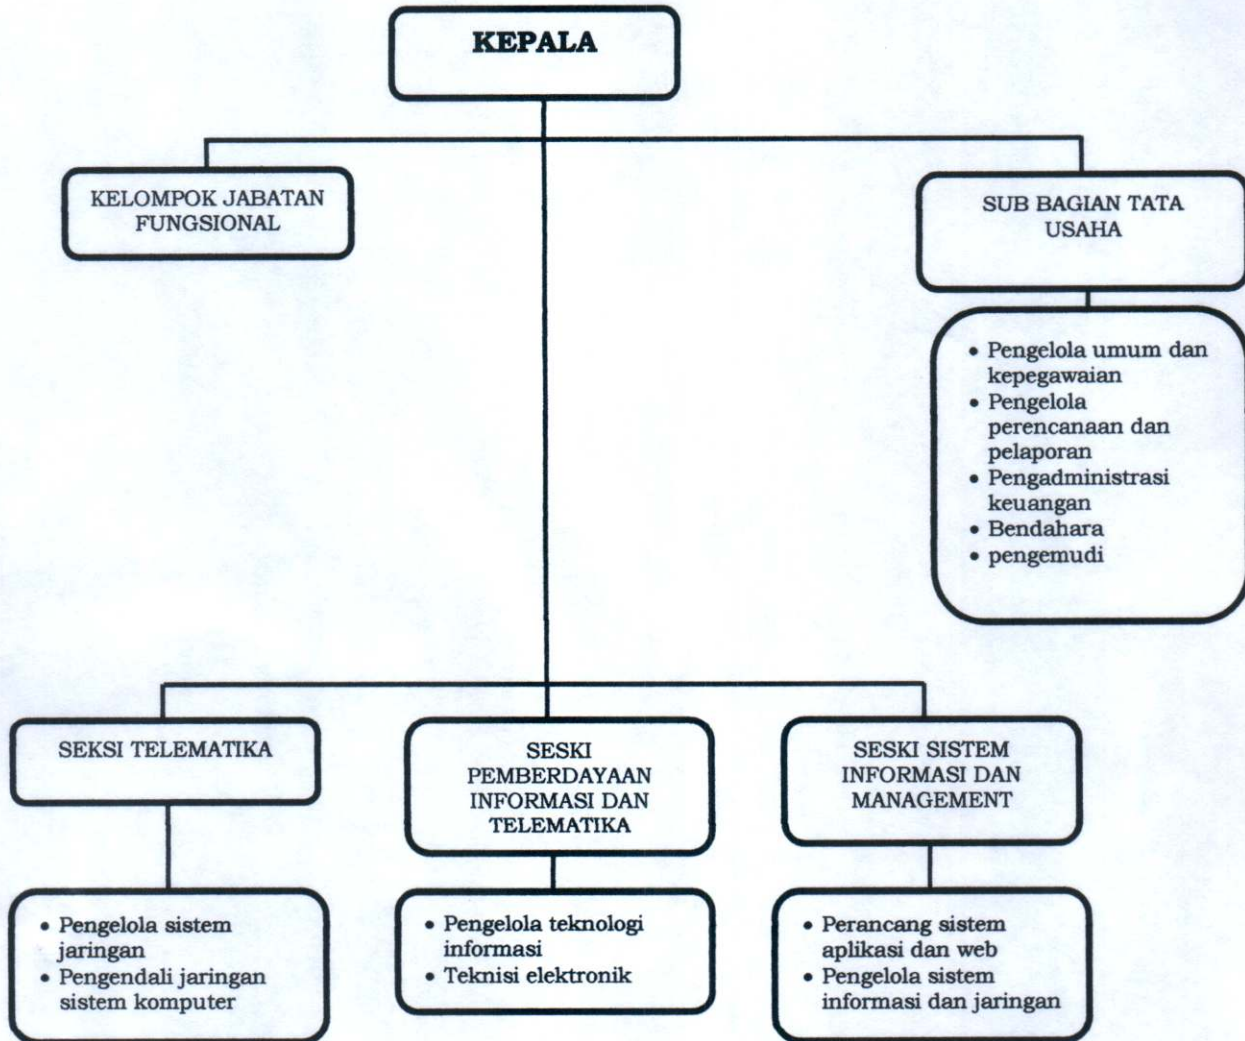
KEPALA

KELOMPOK JABATAN FUNGSIONAL

SUB BAGIAN TATA USAHA

- Pengelola umum dan kepegawaian
- Pengelola perencanaan dan pelaporan
- Pengadministrasi keuangan
- Bendahara
- pengemudi

SEKSI TELEMATIKA

- Pengelola sistem jaringan
- Pengendali jaringan sistem komputer

SESKI PEMBERDAYAAN INFORMASI DAN TELEMATIKA

- Pengelola teknologi informasi
- Teknisi elektronik

SESKI SISTEM INFORMASI DAN MANAGEMENT

- Perancang sistem aplikasi dan web
- Pengelola sistem informasi dan jaringan